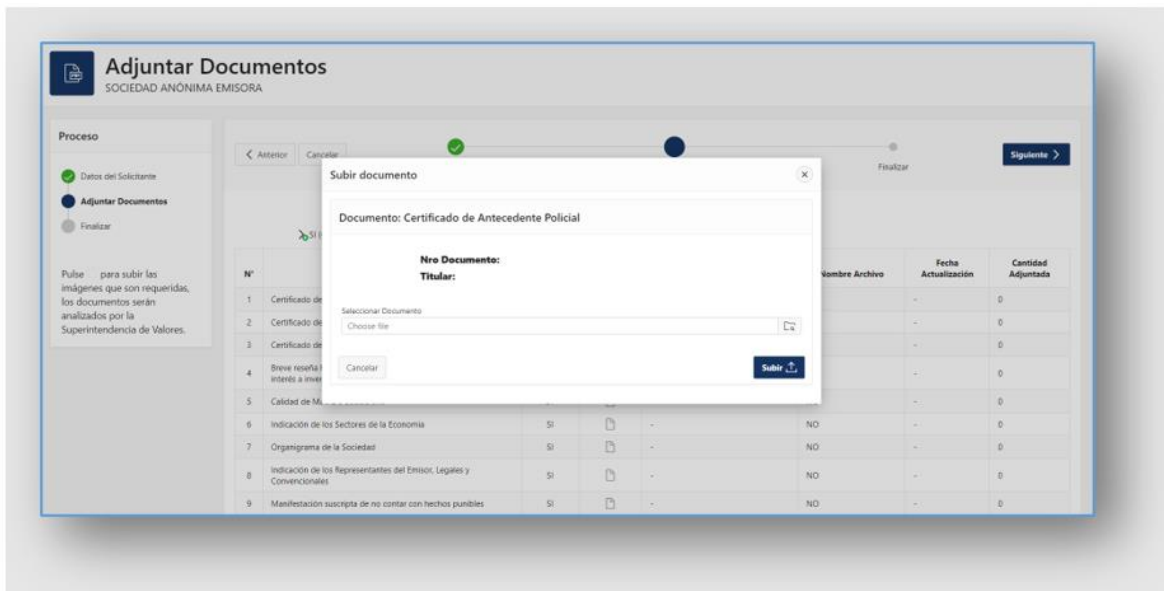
Adjuntar Documentos
SOCIEDAD ANÓNIMA EMISORA

Proceso

Datos del Solicitante

Adjuntar Documentos

Finalizar

Pulse para subir las imágenes que son requeridas, los documentos serán analizados por la Superintendencia de Valores.

< Anterior Cancelar

Finalizar

Siguiente >

SI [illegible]

Subir documento

Documento: Certificado de Antecedente Policial

Nro Documento:
Titular:

Seleccionar Documento
Choose file

Cancelar

Subir

| N° | | | | | Nombre Archivo | Fecha Actualización | Cantidad Adjuntada |
|---|---|---|---|---|---|---|---|
| 1 | Certificado de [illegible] | | | | | - | 0 |
| 2 | Certificado de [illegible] | | | | | - | 0 |
| 3 | Certificado de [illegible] | | | | | - | 0 |
| 4 | Breve reseña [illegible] interés a inver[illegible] | | | | | - | 0 |
| 5 | Calidad de M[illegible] | | | | | - | 0 |
| 6 | Indicación de los Sectores de la Economía | SI | | - | NO | - | 0 |
| 7 | Organigrama de la Sociedad | SI | | - | NO | - | 0 |
| 8 | Indicación de los Representantes del Emisor, Legales y Convencionales | SI | | - | NO | - | 0 |
| 9 | Manifestación suscripta de no contar con hechos punibles | SI | | - | NO | - | 0 |